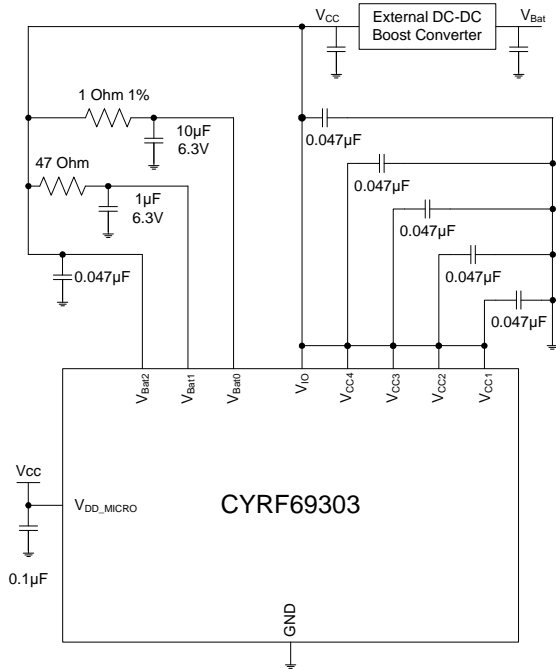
$V_{CC}$

External DC-DC Boost Converter

$V_{Bat}$

1 Ohm 1%

10µF 6.3V

47 Ohm

1µF 6.3V

0.047µF

0.047µF

0.047µF

0.047µF

0.047µF

0.047µF

$V_{Bat2}$ $V_{Bat1}$ $V_{Bat0}$ $V_{IO}$ $V_{CC4}$ $V_{CC3}$ $V_{CC2}$ $V_{CC1}$

Vcc

$V_{DD\_MICRO}$

CYRF69303

0.1µF

GND